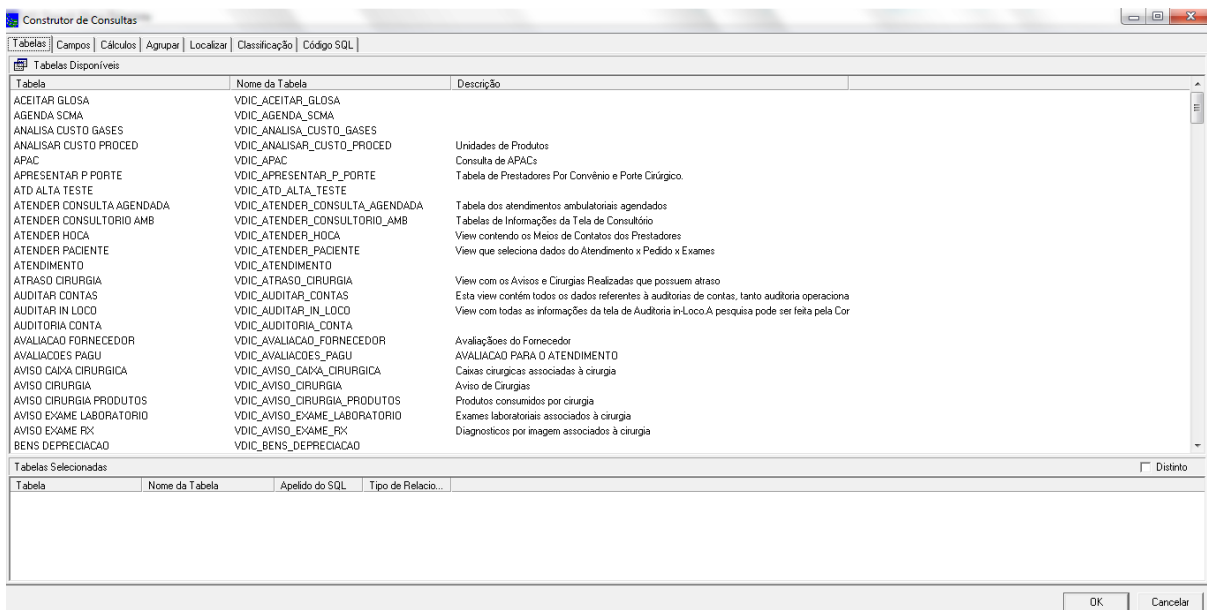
Construtor de Consultas

Tabelas | Campos | Cálculos | Agrupar | Localizar | Classificação | Código SQL

Tabelas Disponíveis

| Tabela | Nome da Tabela | Descrição |
|---|---|---|
| ACEITAR GLOSA | VDIC_ACEITAR_GLOSA | |
| AGENDA SCMA | VDIC_AGENDA_SCMA | |
| ANALISA CUSTO GASES | VDIC_ANALISA_CUSTO_GASES | |
| ANALISAR CUSTO PROCED | VDIC_ANALISAR_CUSTO_PROCED | Unidades de Produtos |
| APAC | VDIC_APAC | Consulta de APACs |
| APRESENTAR P PORTE | VDIC_APRESENTAR_P_PORTE | Tabela de Prestadores Por Convênio e Porte Cirúrgico. |
| ATD ALTA TESTE | VDIC_ATD_ALTA_TESTE | |
| ATENDER CONSULTA AGENDADA | VDIC_ATENDER_CONSULTA_AGENDADA | Tabela dos atendimentos ambulatoriais agendados |
| ATENDER CONSULTORIO AMB | VDIC_ATENDER_CONSULTORIO_AMB | Tabelas de Informações da Tela de Consultório |
| ATENDER HOCA | VDIC_ATENDER_HOCA | View contendo os Meios de Contatos dos Prestadores |
| ATENDER PACIENTE | VDIC_ATENDER_PACIENTE | View que seleciona dados do Atendimento x Pedido x Exames |
| ATENDIMENTO | VDIC_ATENDIMENTO | |
| ATRASO CIRURGIA | VDIC_ATRASO_CIRURGIA | View com os Avisos e Cirurgias Realizadas que possuem atraso |
| AUDITAR CONTAS | VDIC_AUDITAR_CONTAS | Esta view contém todos os dados referentes à auditorias de contas, tanto auditoria operaciona |
| AUDITAR IN LOCO | VDIC_AUDITAR_IN_LOCO | View com todas as informações da tela de Auditoria in-Loco.A pesquisa pode ser feita pela Cor |
| AUDITORIA CONTA | VDIC_AUDITORIA_CONTA | |
| AVALIACAO FORNECEDOR | VDIC_AVALIACAO_FORNECEDOR | Avaliações do Fornecedor |
| AVALIACOES PAGU | VDIC_AVALIACOES_PAGU | AVALIACAO PARA O ATENDIMENTO |
| AVISO CAIXA CIRURGICA | VDIC_AVISO_CAIXA_CIRURGICA | Caixas cirurgicas associadas à cirurgia |
| AVISO CIRURGIA | VDIC_AVISO_CIRURGIA | Aviso de Cirurgias |
| AVISO CIRURGIA PRODUTOS | VDIC_AVISO_CIRURGIA_PRODUTOS | Produtos consumidos por cirurgia |
| AVISO EXAME LABORATORIO | VDIC_AVISO_EXAME_LABORATORIO | Exames laboratoriais associados à cirurgia |
| AVISO EXAME RX | VDIC_AVISO_EXAME_RX | Diagnosticos por imagem associados à cirurgia |
| BENS DEPRECIACAO | VDIC_BENS_DEPRECIACAO | |

Tabelas Selecionadas

Distinto

| Tabela | Nome da Tabela | Apelido do SQL | Tipo de Relacio... |
|---|---|---|---|

OK Cancelar